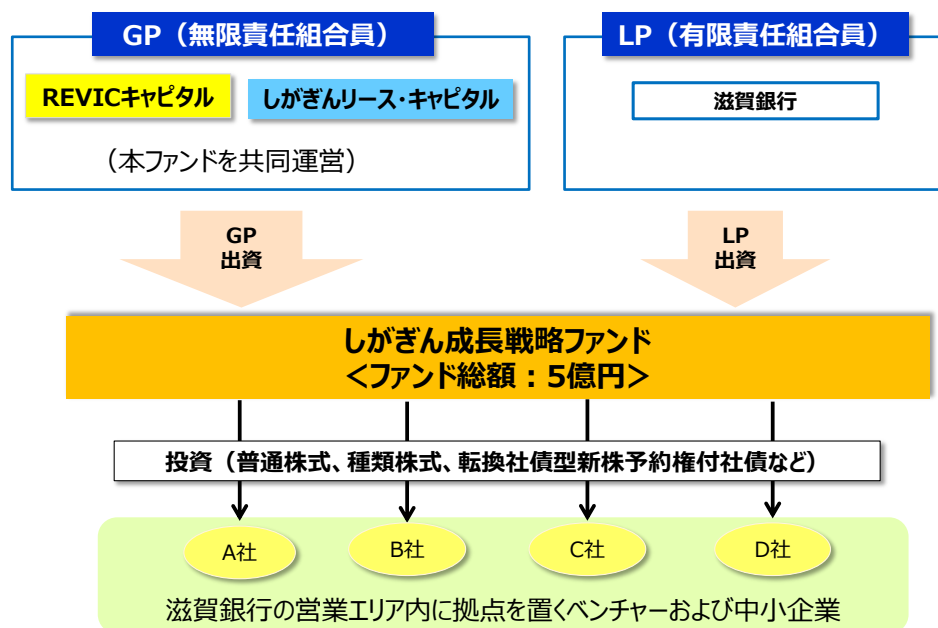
GP（無限責任組合員）

REVICキャピタル

しがぎんリース・キャピタル

（本ファンドを共同運営）

LP（有限責任組合員）

滋賀銀行

GP
出資

LP
出資

しがぎん成長戦略ファンド
<ファンド総額：5億円>

投資（普通株式、種類株式、転換社債型新株予約権付社債など）

A社

B社

C社

D社

滋賀銀行の営業エリア内に拠点を置くベンチャーおよび中小企業